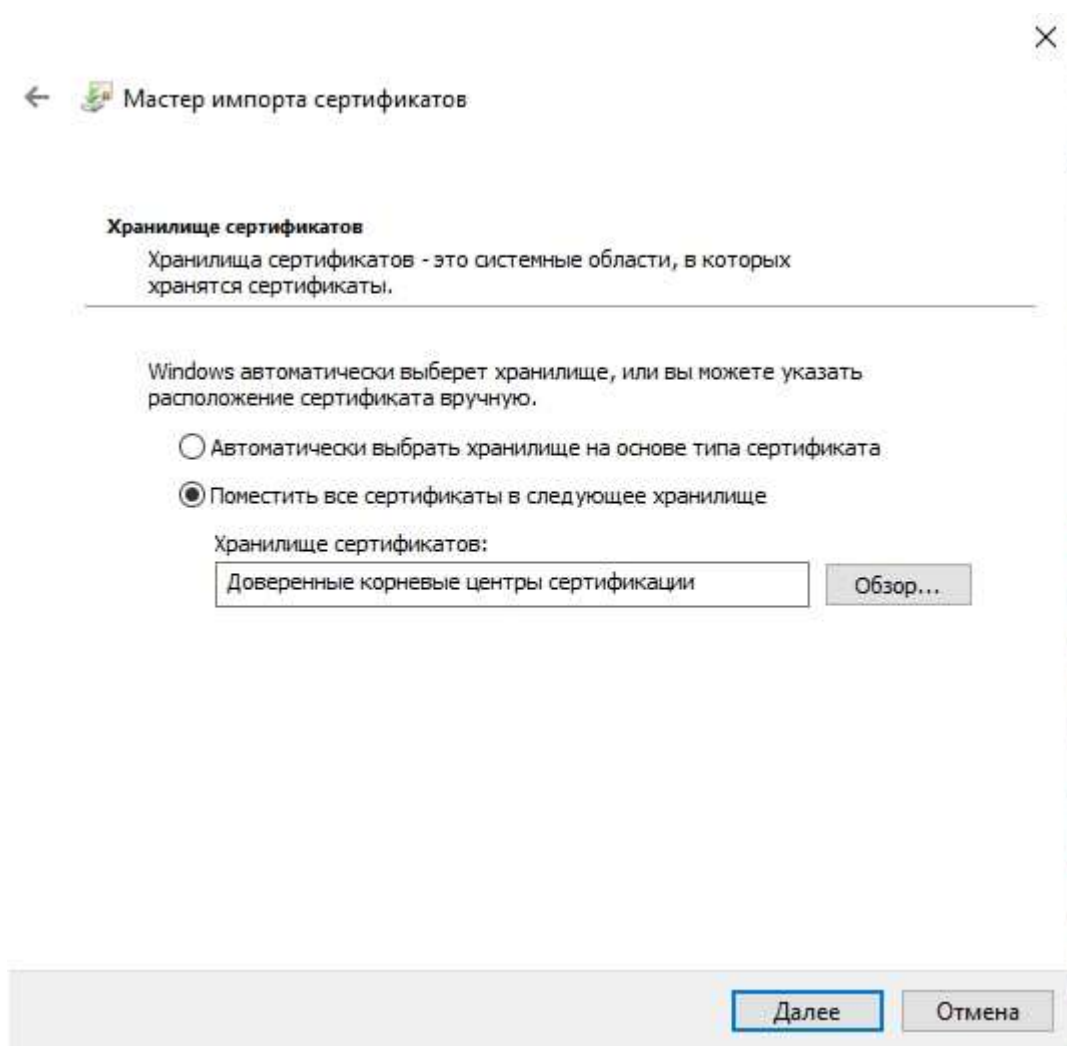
×

← Мастер импорта сертификатов

Хранилище сертификатов

Хранилища сертификатов - это системные области, в которых хранятся сертификаты.

Windows автоматически выберет хранилище, или вы можете указать расположение сертификата вручную.

Автоматически выбрать хранилище на основе типа сертификата

Поместить все сертификаты в следующее хранилище

Хранилище сертификатов:

Доверенные корневые центры сертификации

Обзор...

Далее

Отмена